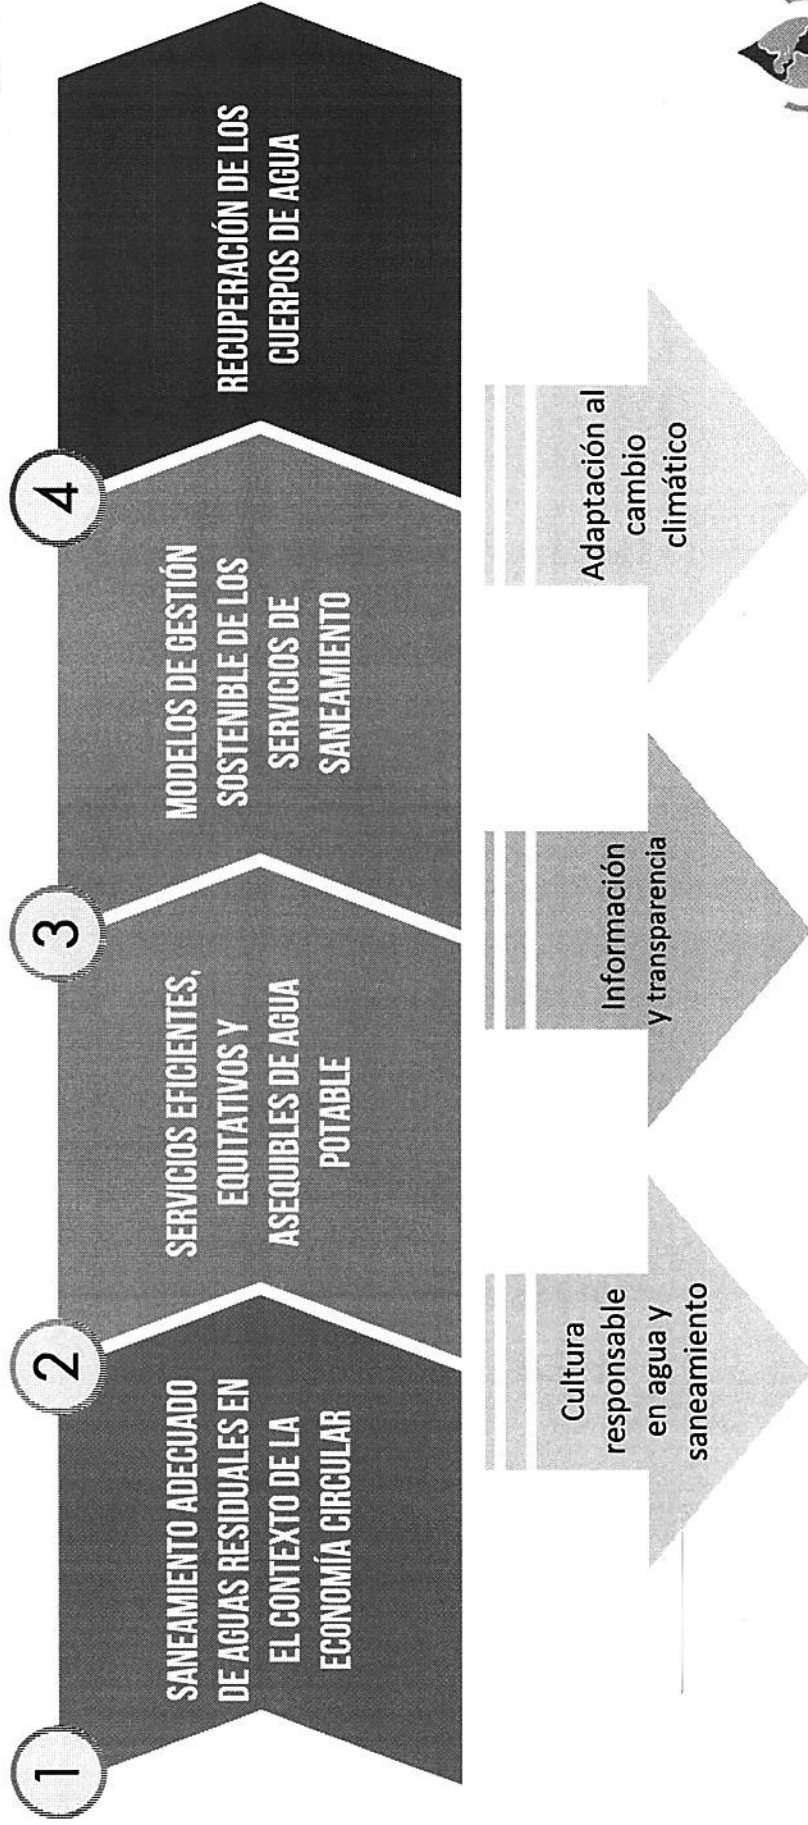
1

SANEAMIENTO ADECUADO DE AGUAS RESIDUALES EN EL CONTEXTO DE LA ECONOMÍA CIRCULAR

2

SERVICIOS EFICIENTES, EQUITATIVOS Y ASEQUIBLES DE AGUA POTABLE

3

MODELOS DE GESTIÓN SOSTENIBLE DE LOS SERVICIOS DE SANEAMIENTO

4

RECUPERACIÓN DE LOS CUERPOS DE AGUA

Cultura responsable en agua y saneamiento

Información Y transparencia

Adaptación al cambio climático